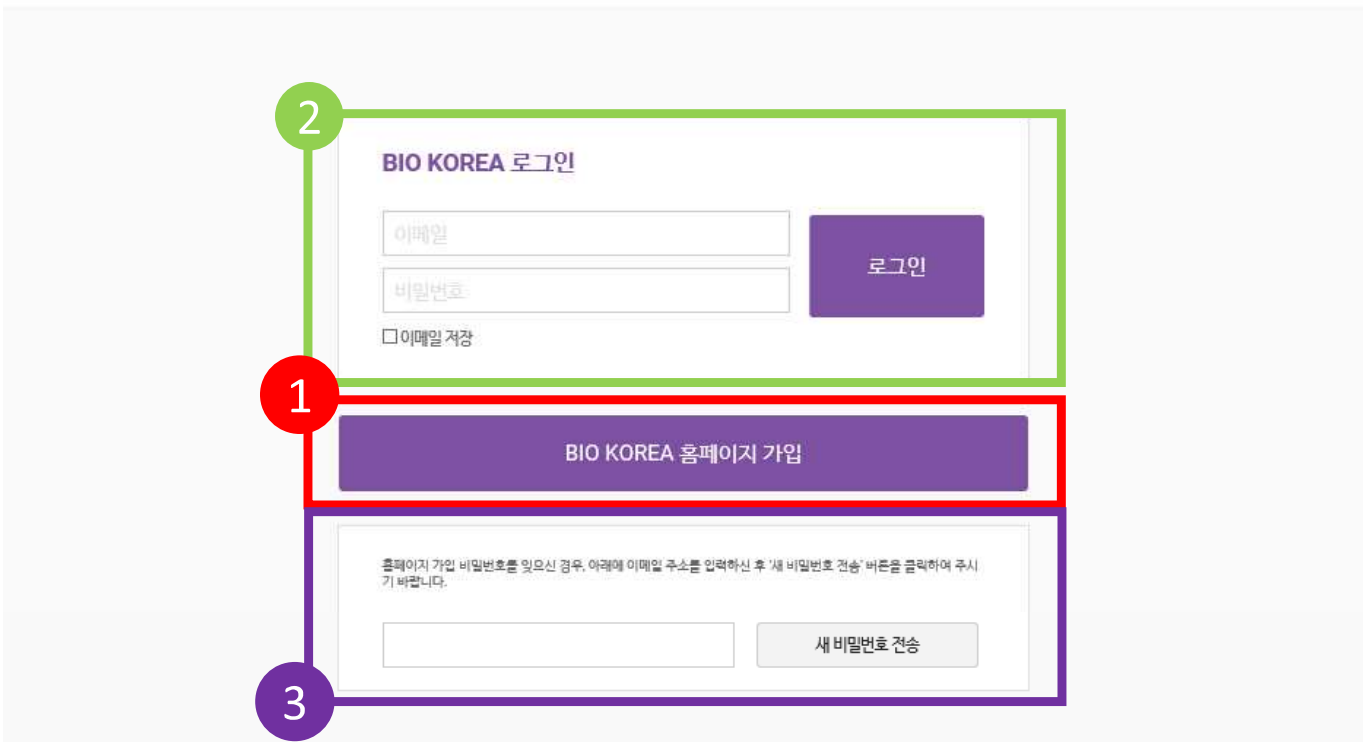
2

BIO KOREA 로그인

이메일

비밀번호

로그인

☐ 이메일 저장

1

BIO KOREA 홈페이지 가입

홈페이지 가입 비밀번호를 잊으신 경우, 아래에 이메일 주소를 입력하신 후 '새 비밀번호 전송' 버튼을 클릭하여 주시기 바랍니다.

새 비밀번호 전송

3